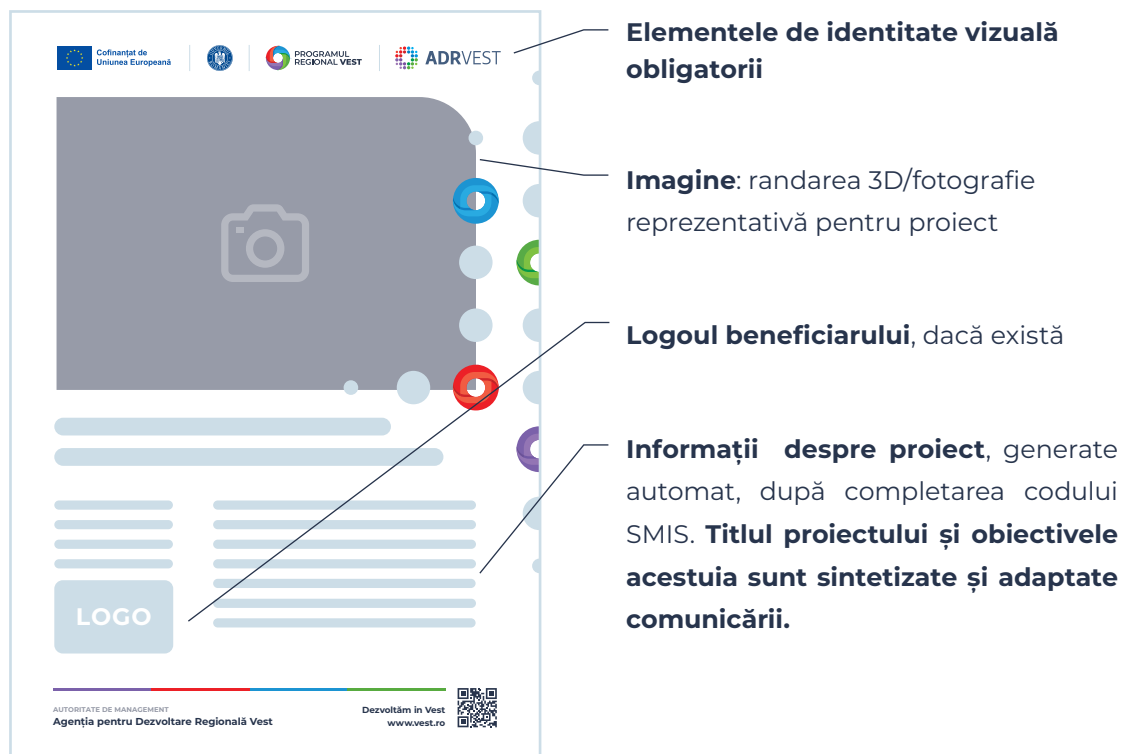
Cofinanțat de Uniunea Europeană

PROGRAMUL REGIONAL VEST

ADRVEST

LOGO

AUTORITATE DE MANAGEMENT
Agenția pentru Dezvoltare Regională Vest

Dezvoltăm în Vest
www.vest.ro

Elementele de identitate vizuală obligatorii

Imagine: randarea 3D/fotografie reprezentativă pentru proiect

Logoul beneficiarului, dacă există

Informații despre proiect, generate automat, după completarea codului SMIS. Titlul proiectului și obiectivele acestuia sunt sintetizate și adaptate comunicării.